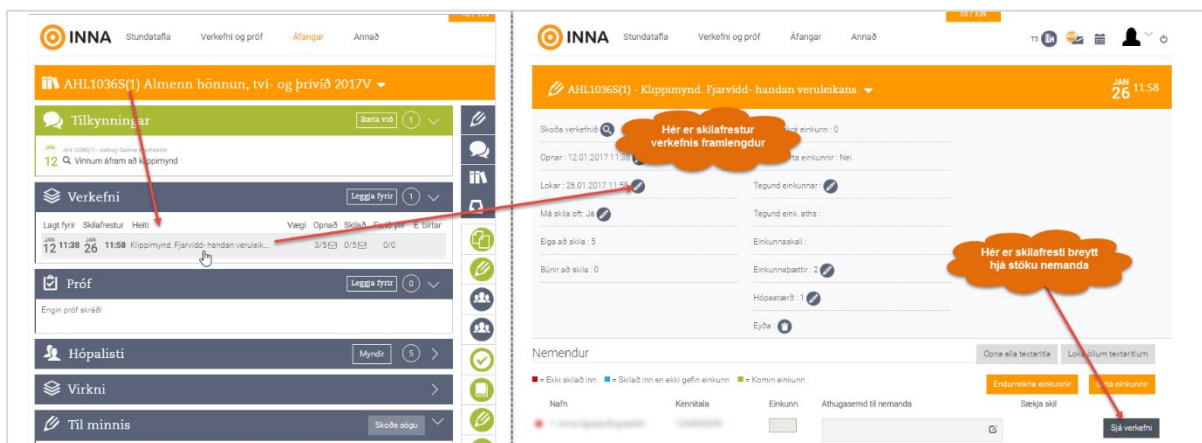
INNA Stundatafla Verkefni og próf Áfangar Annað

AHL1036S(1) Almenn hönnun, tví- og þrívíð 2017V

Tilkynningar Bæta við 1

JAN 12 Vinnum áfram að klippimynd

Verkefni Leggja fyrir 1

Lagt fyrir Skilafrestur Heiti Vægi Opnað Skilað E. birtar

JAN 12 11:38 JAN 26 11:58 Klippimynd. Fjarvídd- handan veruleik... 3/5 0/5 0/0

Próf Leggja fyrir 0

Engin próf skráð

Hópalisti Myndir 5

Virkni

Til minnis Skoða sögu

INNA Stundatafla Verkefni og próf Áfangar Annað

AHL1036S(1) - Klippimynd. Fjarvídd- handan veruleikans.

JAN 26 11:58

Skoða verkefnið

Hér er skilafrestur verkefnis framlengdur

Opnar : 12.01.2017 11:38

Lokar : 26.01.2017 11:58

Má skila oft: Já

Eiga að skila : 5

Búnir að skila : 0

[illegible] einkunn : 0

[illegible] einkunnir : Nei

Tegund einkunnar :

Tegund eink. aths :

Einkunnaskali :

Einkunnaþættir : 2

Hópastærð : 1

Eyða :

Hér er skilafresti breytt hjá stöku nemanda

Nemendur

Opna alla textareiti Loka öllum textareitum

■ = Ekki skilað inn ■ = Skilað inn en ekki gefin einkunn ■ = Komin einkunn

Endurreikna einkunnir Birta einkunnir

Nafn Kennitala Einkunn Athugasemd til nemanda Sækja skil

Sjá verkefni